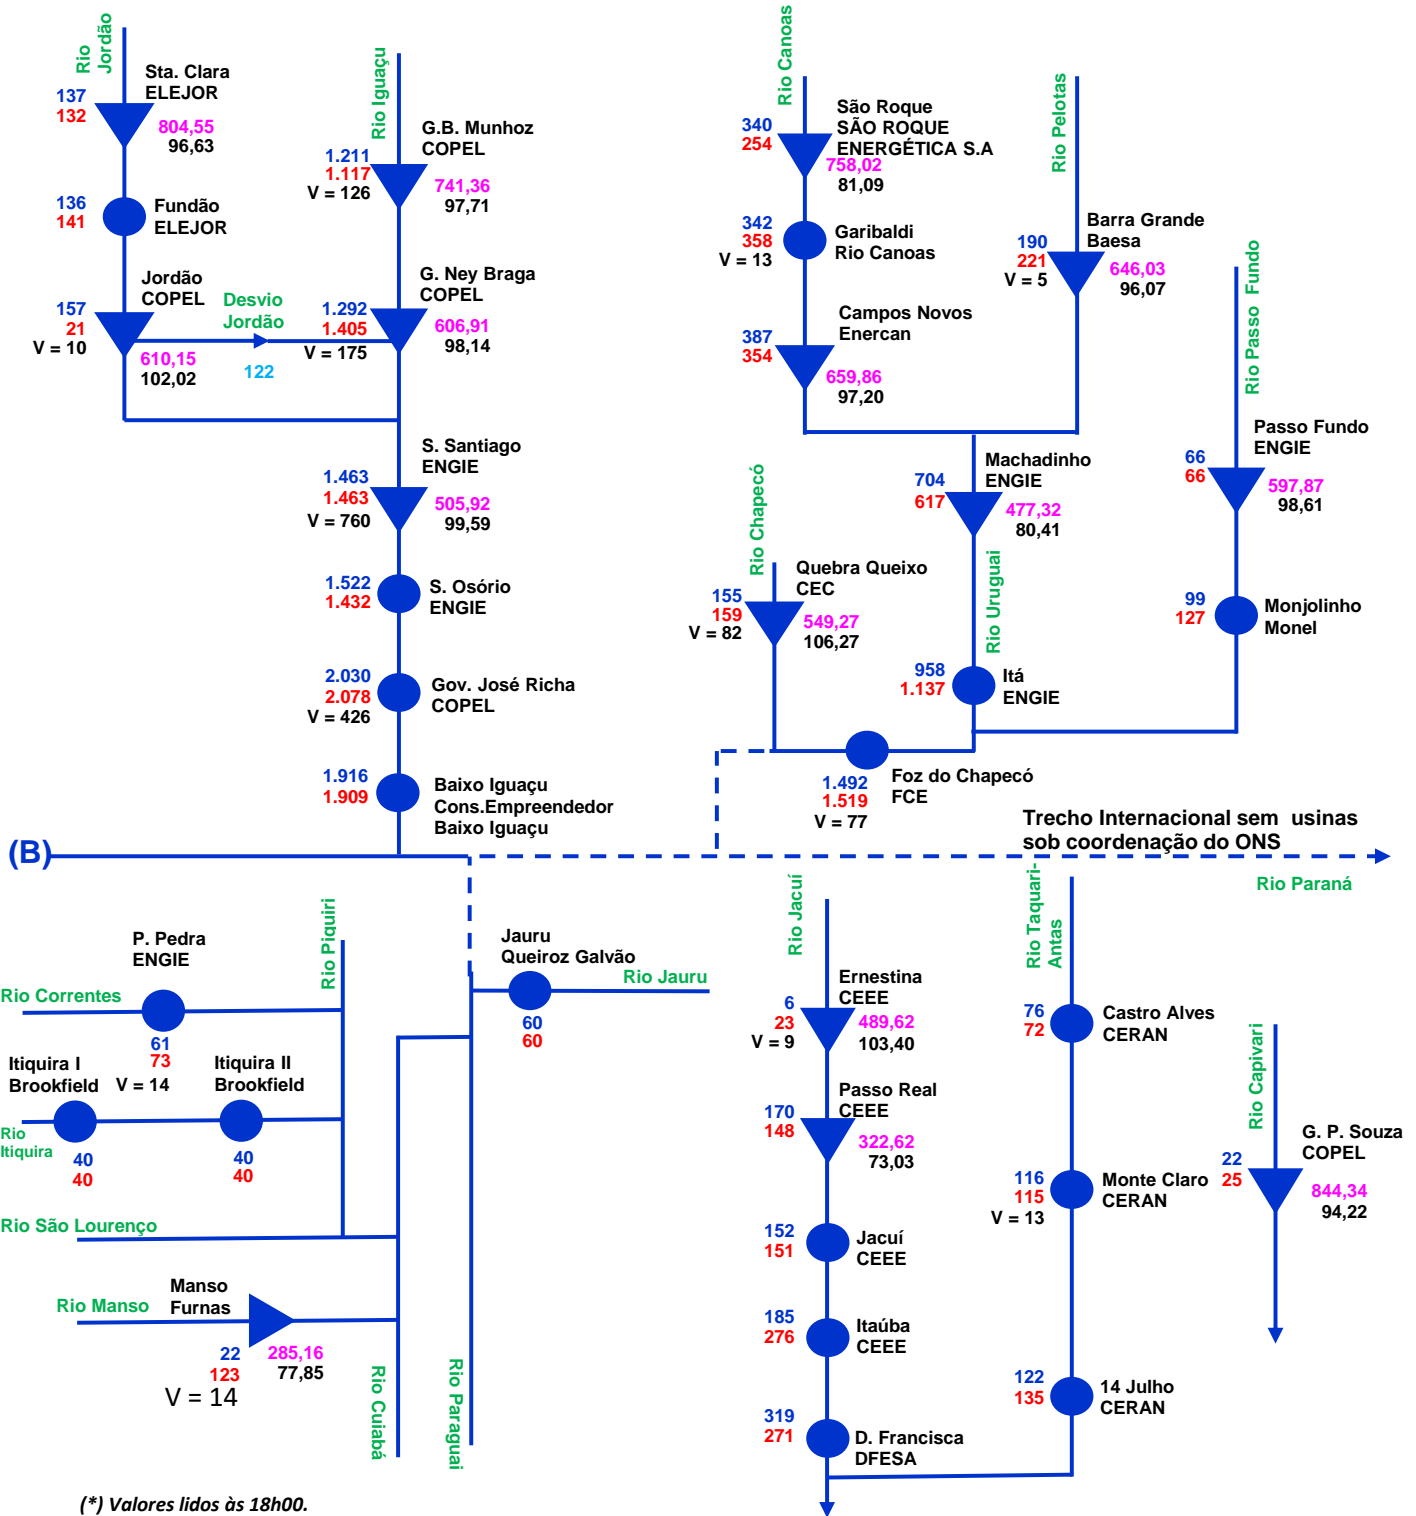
Rio Jordão
Sta. Clara
ELEJOR
137
132
804,55
96,63

Rio Iguaçu
G.B. Munhoz
COPEL
1.211
1.117
V = 126
741,36
97,71

136
141
Fundão
ELEJOR

Jordão
COPEL
157
21
V = 10
610,15
102,02
Desvio Jordão
122

G. Ney Braga
COPEL
1.292
1.405
V = 175
606,91
98,14

S. Santiago
ENGIE
1.463
1.463
V = 760
505,92
99,59

1.522
1.432
S. Osório
ENGIE

2.030
2.078
V = 426
Gov. José Richa
COPEL

1.916
1.909
Baixo Iguaçu
Cons.Empreendedor
Baixo Iguaçu

Rio Canoas
São Roque
SÃO ROQUE
ENERGÉTICA S.A
340
254
758,02
81,09

342
358
V = 13
Garibaldi
Rio Canoas

Campos Novos
Enercan
387
354
659,86
97,20

Rio Pelotas
Barra Grande
Baesa
190
221
V = 5
646,03
96,07

Rio Passo Fundo
Passo Fundo
ENGIE
66
66
597,87
98,61

Machadinho
ENGIE
704
617
477,32
80,41

Rio Chapecó
Quebra Queixo
CEC
155
159
V = 82
549,27
106,27

Rio Uruguai
99
127
Monjolinho
Monel

958
1.137
Itá
ENGIE

1.492
1.519
V = 77
Foz do Chapecó
FCE

(B)
Trecho Internacional sem usinas sob coordenação do ONS
Rio Paraná

Rio Piquiri
P. Pedra
ENGIE
Rio Correntes
61
73
V = 14
Itiquira I
Brookfield
Itiquira II
Brookfield
Rio Itiquira
40
40
40
40
Rio São Lourenço

Jauru
Queiroz Galvão
Rio Jauru
60
60

Manso
Furnas
Rio Manso
22
123
V = 14
285,16
77,85
Rio Cuiabá
Rio Paraguai

Rio Jacuí
Ernestina
CEEE
6
23
V = 9
489,62
103,40

Passo Real
CEEE
170
148
322,62
73,03

152
151
Jacuí
CEEE

185
276
Itaúba
CEEE

319
271
D. Francisca
DFESA

Rio Taquari-Antas
76
72
Castro Alves
CERAN

116
115
V = 13
Monte Claro
CERAN

122
135
14 Julho
CERAN

Rio Capivari
G. P. Souza
COPEL
22
25
844,34
94,22

(*) Valores lidos às 18h00.